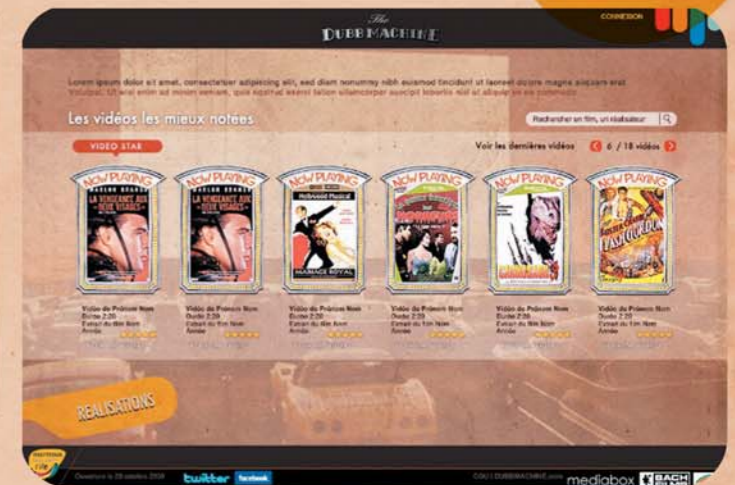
The
DUBB MACHINE

CONNEXION

Lorem ipsum dolor sit amet, consectetuer adipiscing elit, sed diam nonummy nibh euismod tincidunt ut laoreet dolore magna aliquam erat volutpat. Ut wisi enim ad minim veniam, quis nostrud exerci tation ullamcorper suscipit lobortis nisl ut aliquip ex ea commodo

Les vidéos les mieux notées

Rechercher un film, un réalisateur

VIDEO STAR

Voir les dernières vidéos

6 / 18 vidéos

NOW PLAYING
MARLON BRANDO
LA VENGEANCE AUX DEUX VISAGES

NOW PLAYING
MARLON BRANDO
LA VENGEANCE AUX DEUX VISAGES

NOW PLAYING
Hollywood Musical
MARIAGE ROYAL

NOW PLAYING

NOW PLAYING

NOW PLAYING
FLASH GORDON

Vidéo de Prénom Nom
Durée 2:20
Extrait du film Nom
Année

Vidéo de Prénom Nom
Durée 2:20
Extrait du film Nom
Année

Vidéo de Prénom Nom
Durée 2:20
Extrait du film Nom
Année

Vidéo de Prénom Nom
Durée 2:20
Extrait du film Nom
Année

Vidéo de Prénom Nom
Durée 2:20
Extrait du film Nom
Année

Vidéo de Prénom Nom
Durée 2:20
Extrait du film Nom
Année

REALISATIONS

Ouverture le 28 octobre 2008

twitter facebook

CGU | DUBBMACHINE.com

mediabox

BACH